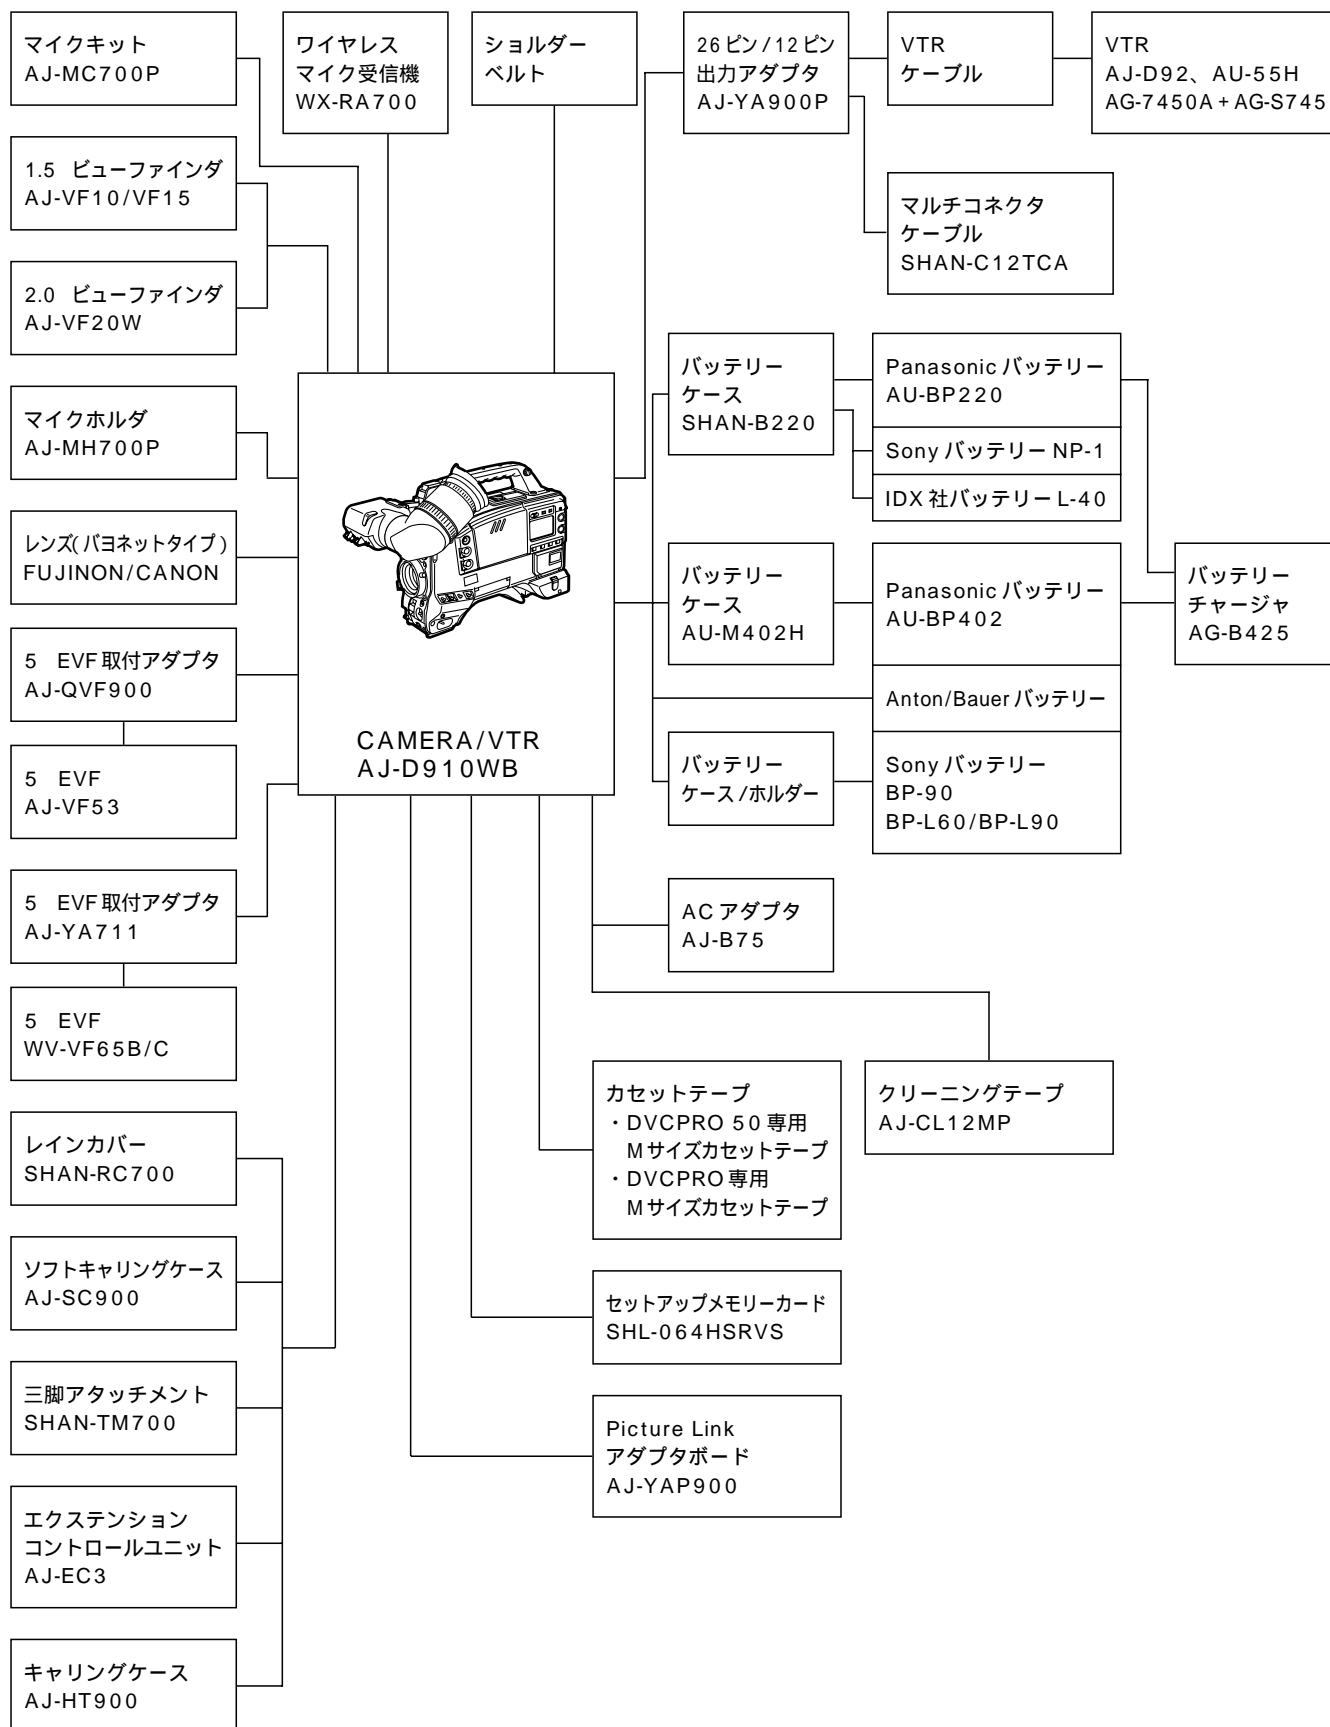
マイクキット
AJ-MC700P

ワイヤレス
マイク受信機
WX-RA700

ショルダー
ベルト

26ピン/12ピン
出力アダプタ
AJ-YA900P

VTR
ケーブル

VTR
AJ-D92、AU-55H
AG-7450A + AG-S745

1.5 ビューファインダ
AJ-VF10/VF15

マルチコネクタ
ケーブル
SHAN-C12TCA

2.0 ビューファインダ
AJ-VF20W

バッテリー
ケース
SHAN-B220

Panasonic バッテリー
AU-BP220

マイクホルダ
AJ-MH700P

Sony バッテリー NP-1

IDX 社バッテリー L-40

レンズ(バヨネットタイプ)
FUJINON/CANON

バッテリー
ケース
AU-M402H

Panasonic バッテリー
AU-BP402

バッテリー
チャージャ
AG-B425

5 EVF 取付アダプタ
AJ-QVF900

Anton/Bauer バッテリー

5 EVF
AJ-VF53

CAMERA/VTR
AJ-D910WB

バッテリー
ケース/ホルダー

Sony バッテリー
BP-90
BP-L60/BP-L90

5 EVF 取付アダプタ
AJ-YA711

AC アダプタ
AJ-B75

5 EVF
WV-VF65B/C

カセットテープ
・DVCPRO 50 専用
Mサイズカセットテープ
・DVCPRO 専用
Mサイズカセットテープ

クリーニングテープ
AJ-CL12MP

レインカバー
SHAN-RC700

ソフトキャリングケース
AJ-SC900

セットアップメモリーカード
SHL-064HSRVS

三脚アタッチメント
SHAN-TM700

Picture Link
アダプタボード
AJ-YAP900

エクステンション
コントロールユニット
AJ-EC3

キャリングケース
AJ-HT900